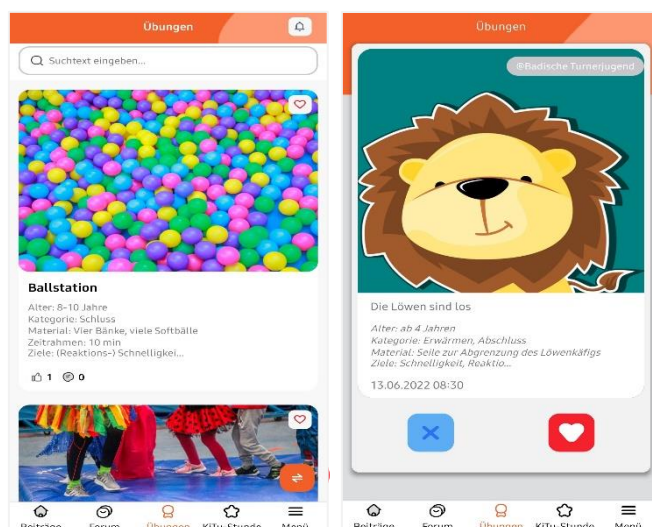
Übungen

Suchtext eingeben...

Ballstation

Alter: 8-10 Jahre
Kategorie: Schluss
Material: Vier Bänke, viele Softbälle
Zeitrahmen: 10 min
Ziele: (Reaktions-) Schnelligkei...

1 0

Beiträge Forum Übungen KiTu-Stunde Menü

Übungen

©Badische Turnerjugend

Die Löwen sind los

Alter: ab 4 Jahren
Kategorie: Erwärmen, Abschluss
Material: Seile zur Abgrenzung des Löwenkäfigs
Ziele: Schnelligkeit, Reaktio...

13.06.2022 08:30

Beiträge Forum Übungen KiTu-Stunde Menü